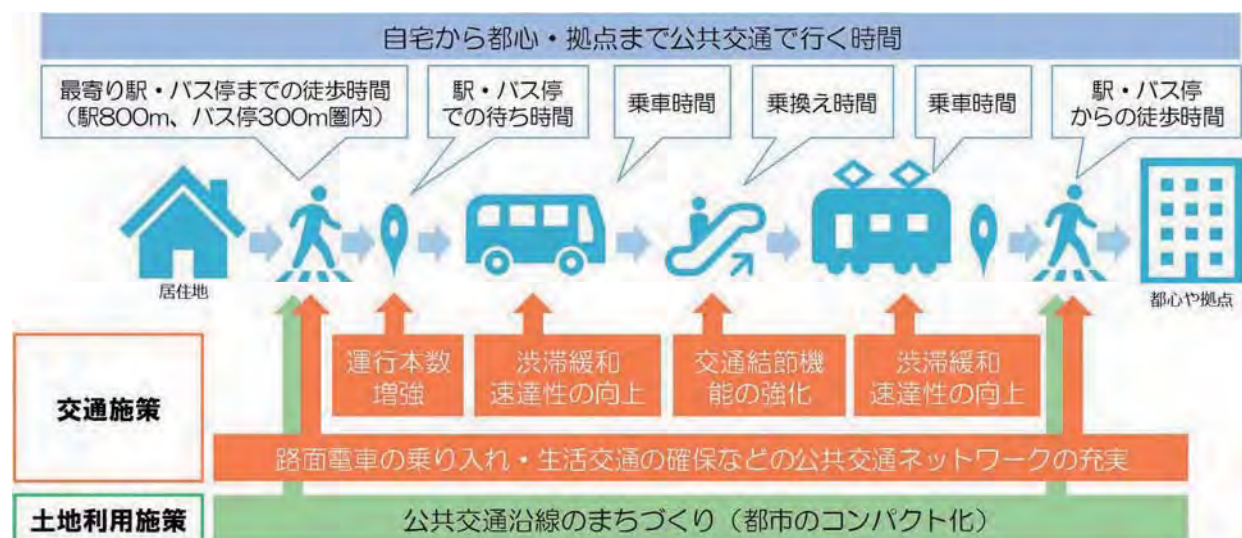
自宅から都心・拠点まで公共交通で行く時間

最寄り駅・バス停までの徒歩時間（駅800m、バス停300m圏内）

駅・バス停での待ち時間

乗車時間

乗換え時間

乗車時間

駅・バス停からの徒歩時間

居住地

都心や拠点

運行本数増強

渋滞緩和速達性の向上

交通結節機能の強化

渋滞緩和速達性の向上

交通施策

路面電車の乗り入れ・生活交通の確保などの公共交通ネットワークの充実

土地利用施策

公共交通沿線のまちづくり（都市のコンパクト化）